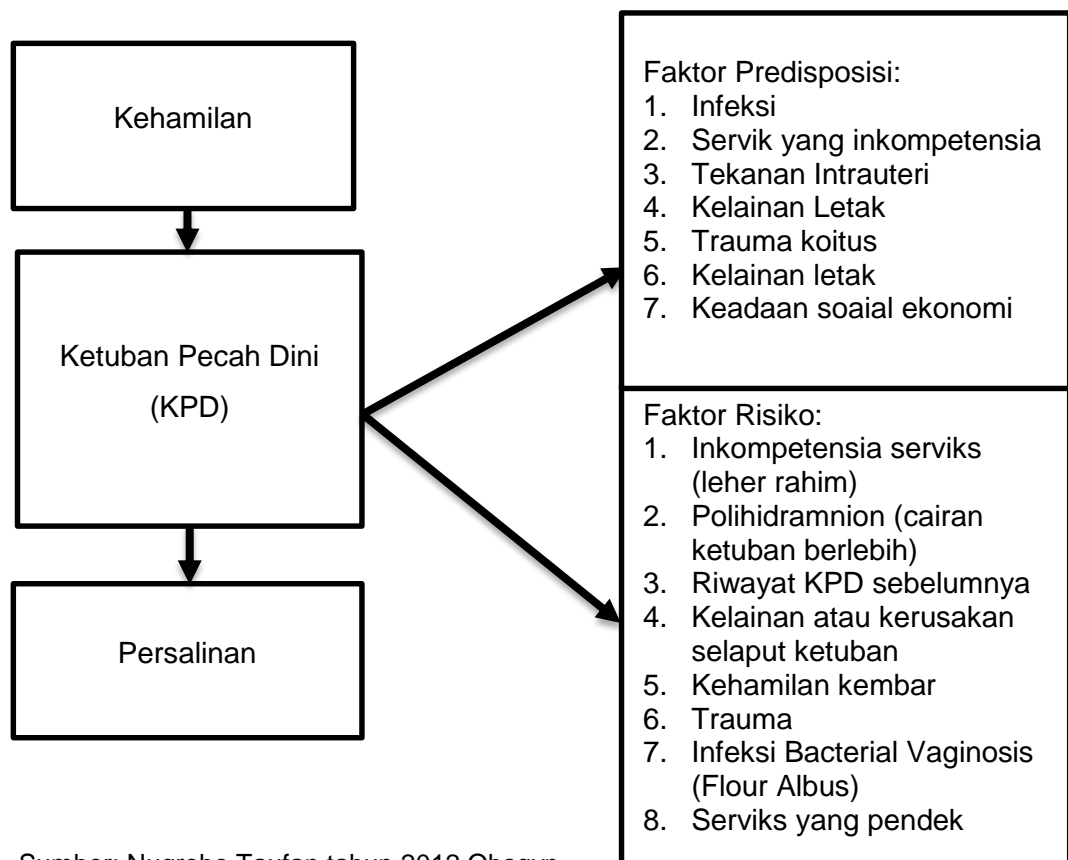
Kehamilan

Ketuban Pecah Dini

(KPD)

Persalinan

Faktor Predisposisi:
1. Infeksi
2. Servik yang inkompetensia
3. Tekanan Intrauteri
4. Kelainan Letak
5. Trauma koitus
6. Kelainan letak
7. Keadaan soaial ekonomi

Faktor Risiko:
1. Inkompetensia serviks (leher rahim)
2. Polihidramnion (cairan ketuban berlebih)
3. Riwayat KPD sebelumnya
4. Kelainan atau kerusakan selaput ketuban
5. Kehamilan kembar
6. Trauma
7. Infeksi Bacterial Vaginosis (Flour Albus)
8. Serviks yang pendek

Sumber: Nugroho Taufan tahun 2012 Obsgyn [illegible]